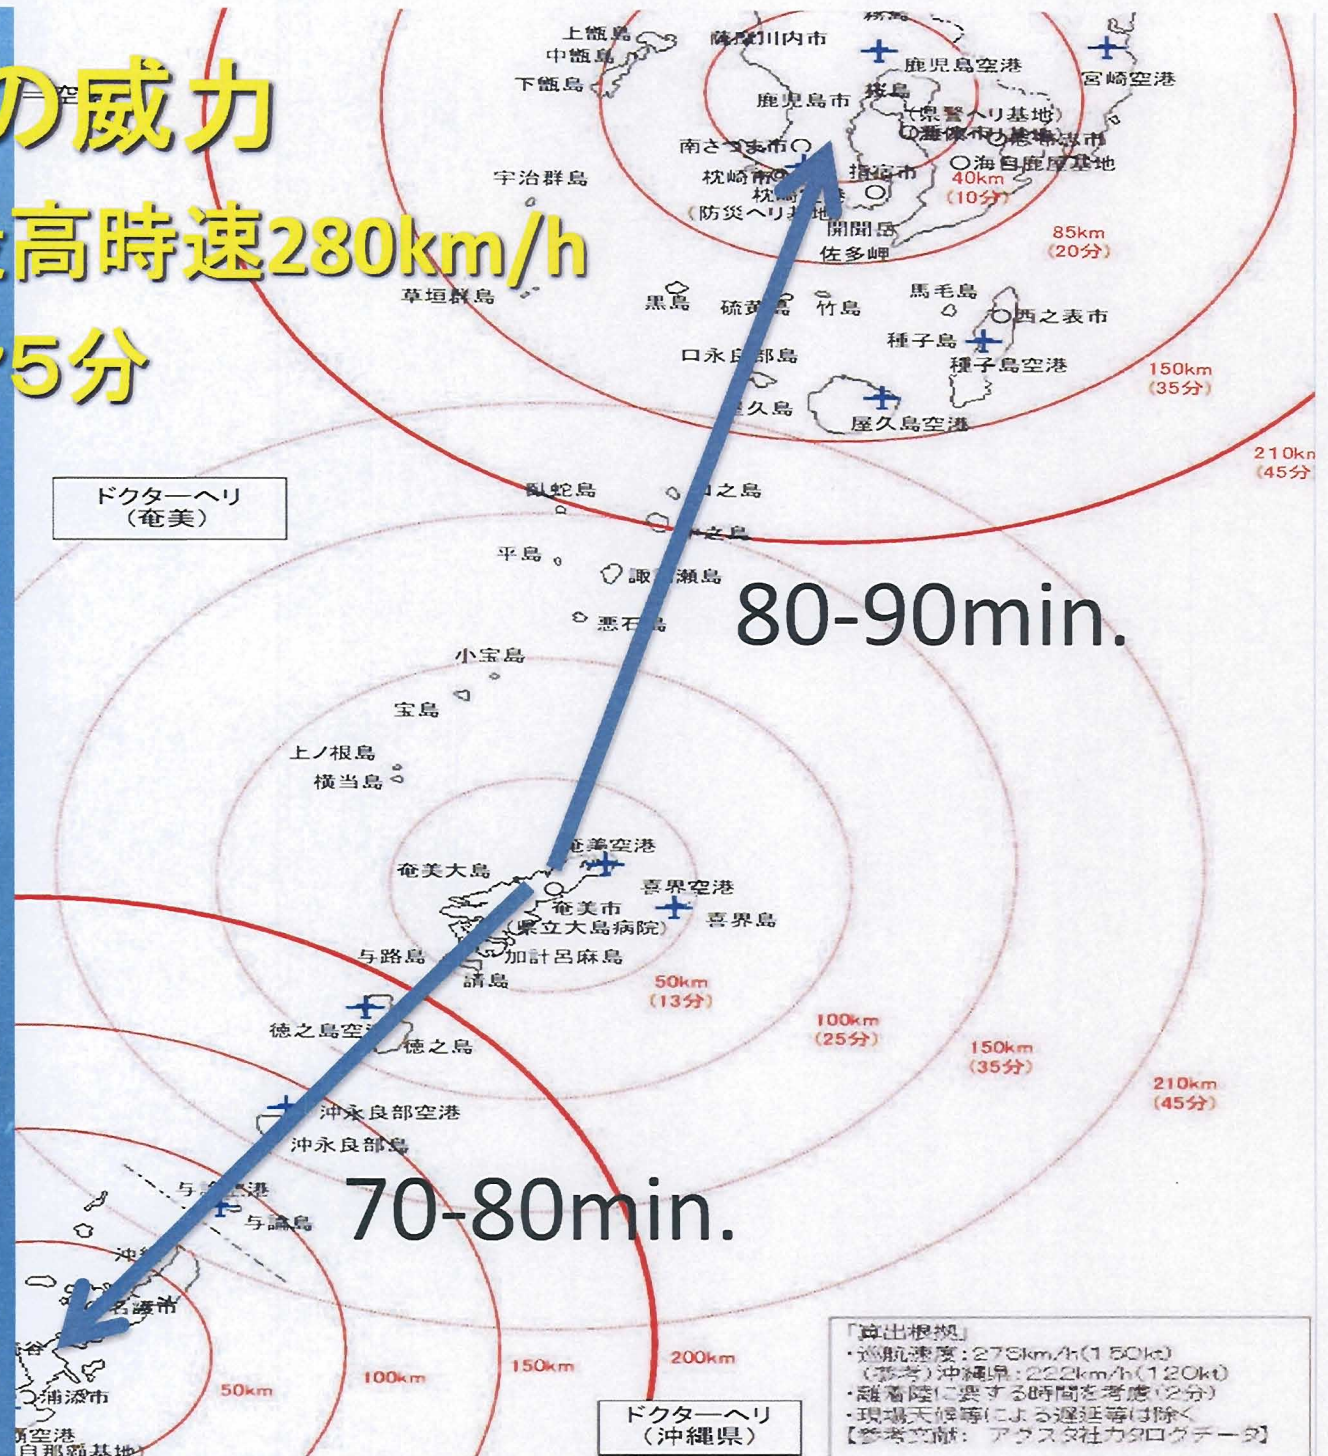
の威力
高時速280km/h
25分

上甑島
中甑島
下甑島
薩摩川内市
鹿児島空港
宮崎空港
鹿児島市
桜島
(県警ヘリ基地)
南さつま市
枕崎市
指宿市
海自鹿屋基地
40km
(10分)
(防災ヘリ基地)
開聞岳
佐多岬
85km
(20分)
宇治群島
草垣群島
黒島
硫黄島
竹島
馬毛島
西之表市
種子島
種子島空港
口永良部島
屋久島
屋久島空港
150km
(35分)
210km
(45分)
ドクターヘリ
(奄美)
臥蛇島
口之島
中之島
平島
諏訪之瀬島
悪石島
80-90min.
小宝島
宝島
上ノ根島
横当島
奄美空港
奄美大島
喜界空港
奄美市
(県立大島病院)
喜界島
与路島
加計呂麻島
請島
50km
(13分)
100km
(25分)
150km
(35分)
210km
(45分)
徳之島空港
徳之島
沖永良部空港
沖永良部島
与論空港
与論島
70-80min.
名護市
浦添市
50km
100km
150km
200km
ドクターヘリ
(沖縄県)
「算出根拠」
・巡航速度:278km/h(150kt)
(参考)沖縄県:222km/h(120kt)
・離着陸に要する時間を考慮(2分)
・現場天候等による遅延等は除く
【参考文献: アグスタ社カタログデータ】